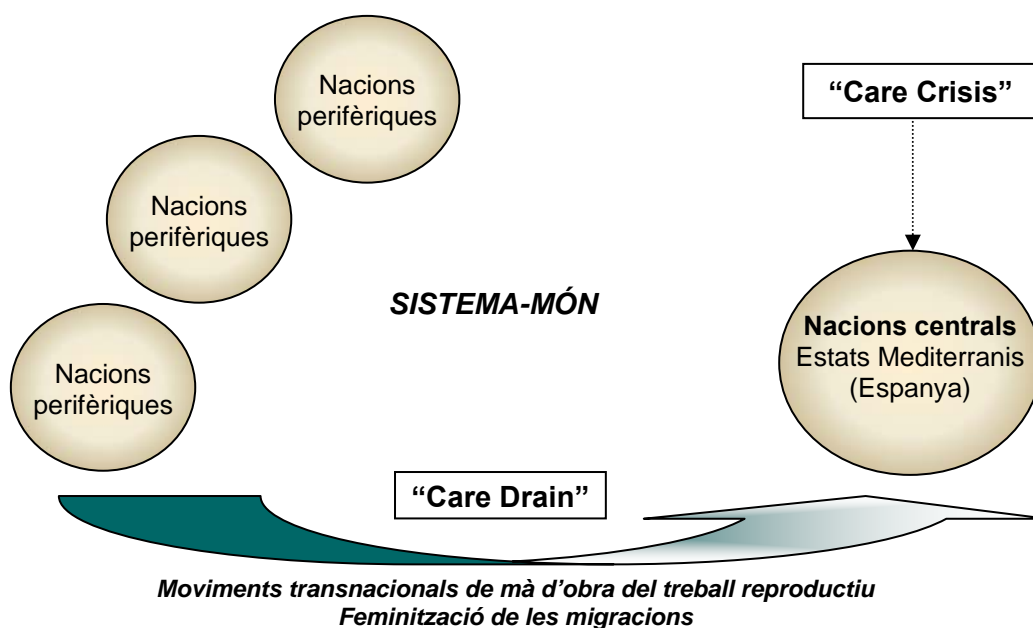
Nacions perifèriques

Nacions perifèriques

Nacions perifèriques

"Care Crisis"

SISTEMA-MÓN

Nacions centrals
Estats Mediterranis
(Espanya)

"Care Drain"

Moviments transnacionals de mà d'obra del treball reproductiu
Feminització de les migracions